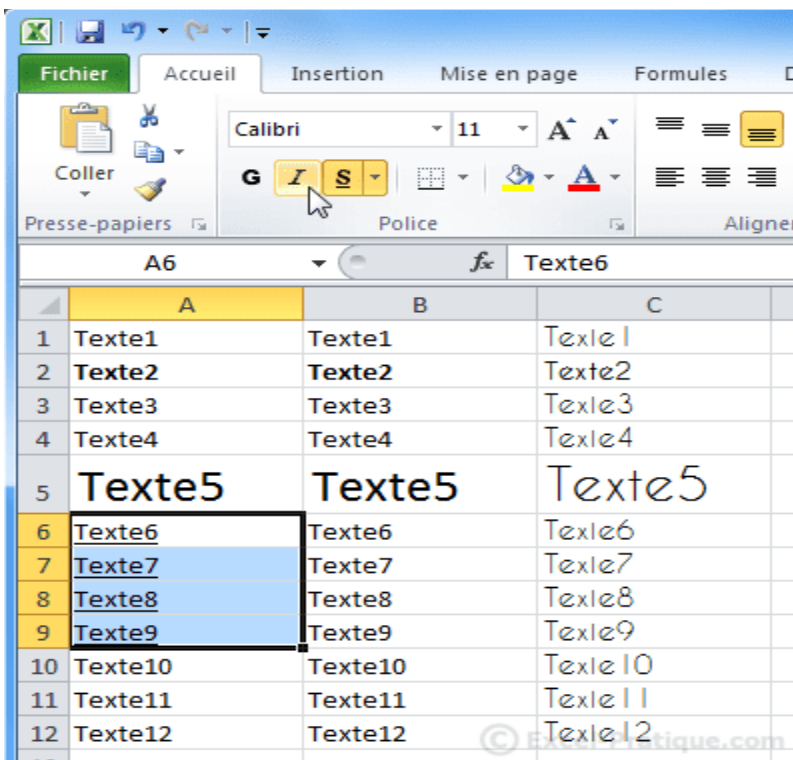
Fichier | Accueil | Insertion | Mise en page | Formules | D

Coller

Presse-papiers

Calibri | 11

G I S

Police

Aligner

A6 | $f_x$ | Texte6

| | A | B | C |
|---|---|---|---|
| 1 | Texte1 | Texte1 | Texte1 |
| 2 | Texte2 | Texte2 | Texte2 |
| 3 | Texte3 | Texte3 | Texte3 |
| 4 | Texte4 | Texte4 | Texte4 |
| 5 | Texte5 | Texte5 | Texte5 |
| 6 | Texte6 | Texte6 | Texte6 |
| 7 | Texte7 | Texte7 | Texte7 |
| 8 | Texte8 | Texte8 | Texte8 |
| 9 | Texte9 | Texte9 | Texte9 |
| 10 | Texte10 | Texte10 | Texte10 |
| 11 | Texte11 | Texte11 | Texte11 |
| 12 | Texte12 | Texte12 | Texte12 |

© Excel-Pratique.com